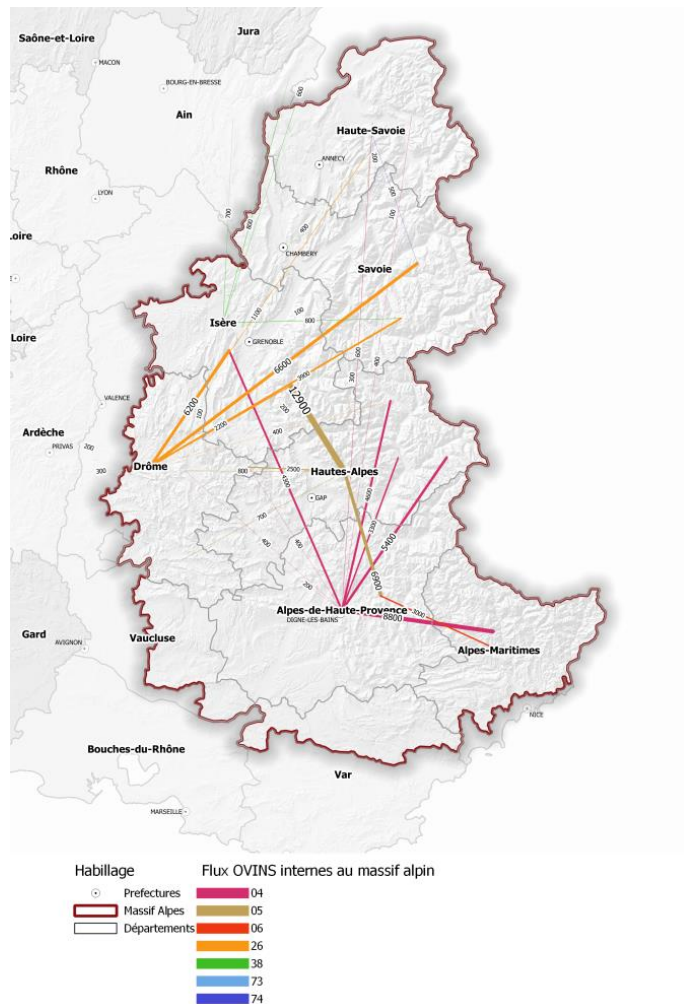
Saône-et-Loire
MACON
Jura
BOURG-EN-BRESSE
Ain
Haute-Savoie
ANNECY
Rhône
LYON
Loire
CHAMBERY
Savoie
Isère
GRENOBLE
Loire
VALENCE
Ardèche
PRIVAS
Drôme
Hautes-Alpes
GAP
6200
6600
12900
5400
6900
8800
2500
Alpes-de-Haute-Provence
DIGNE-LES-BAINS
Alpes-Maritimes
Gard
AVIGNON
Vaucluse
NICE
Bouches-du-Rhône
Var
MARSEILLE

Habillage
Prefectures
Massif Alpes
Départements

Flux OVINS internes au massif alpin
04
05
06
26
38
73
74